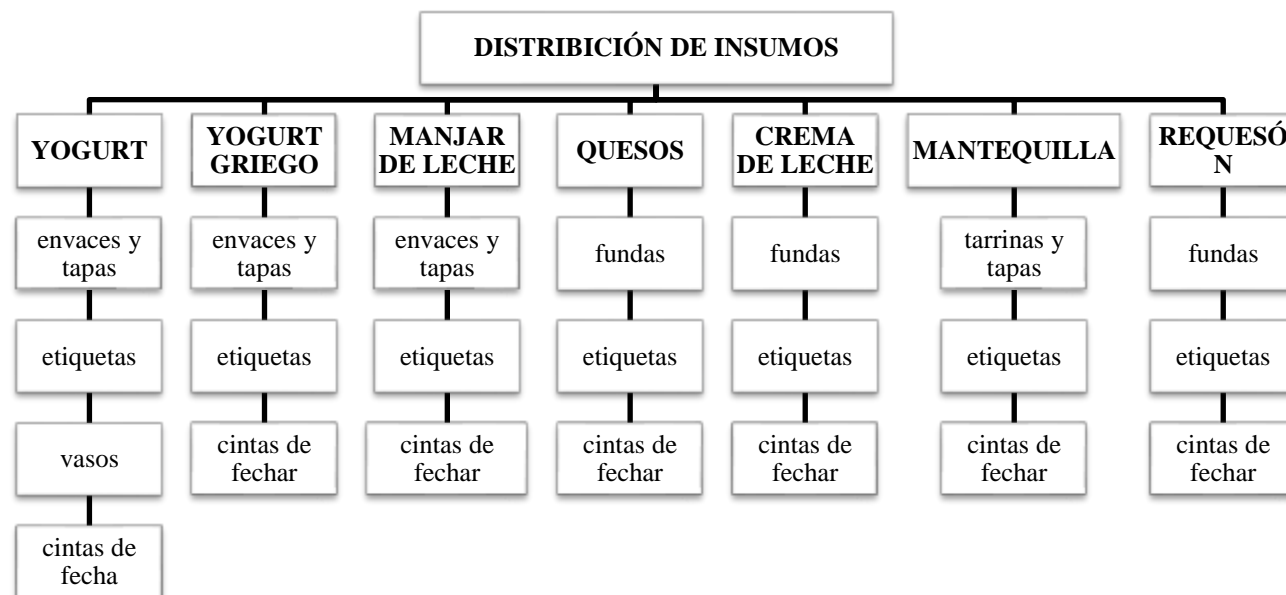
DISTRIBICIÓN DE INSUMOS

YOGURT

envaces y tapas

etiquetas

vasos

cintas de fecha

YOGURT GRIEGO

envaces y tapas

etiquetas

cintas de fechar

MANJAR DE LECHE

envaces y tapas

etiquetas

cintas de fechar

QUESOS

fundas

etiquetas

cintas de fechar

CREMA DE LECHE

fundas

etiquetas

cintas de fechar

MANTEQUILLA

tarrinas y tapas

etiquetas

cintas de fechar

REQUESÓN

fundas

etiquetas

cintas de fechar